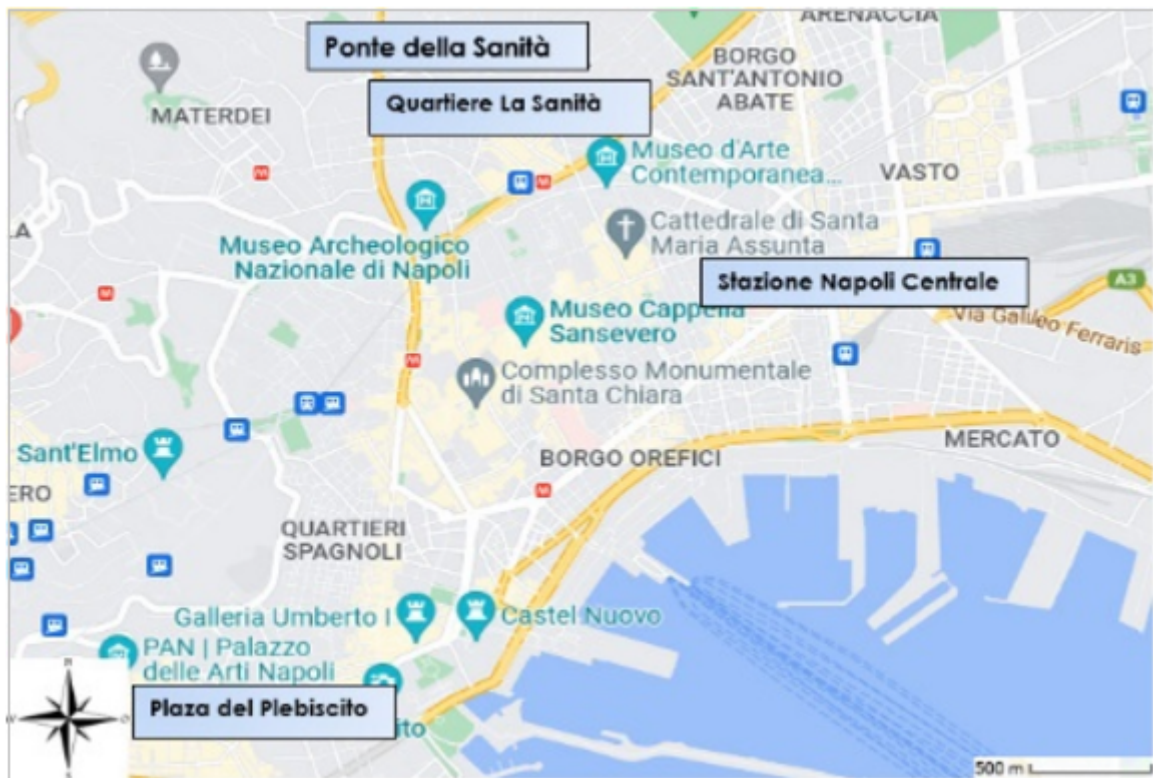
ARENACCIA

Ponte della Sanità

BORGO SANT'ANTONIO ABATE

MATERDEI

Quartiere La Sanità

Museo d'Arte Contemporanea...

VASTO

LA

Cattedrale di Santa Maria Assunta

Museo Archeologico Nazionale di Napoli

Stazione Napoli Centrale

A3

Museo Cappella Sansevero

Via Galileo Ferraris

Complesso Monumentale di Santa Chiara

Sant'Elmo

MERCATO

BORGO OREFICI

ERO

QUARTIERI SPAGNOLI

Galleria Umberto I

Castel Nuovo

PAN | Palazzo delle Arti Napoli

Plaza del Plebiscito

ito

500 m